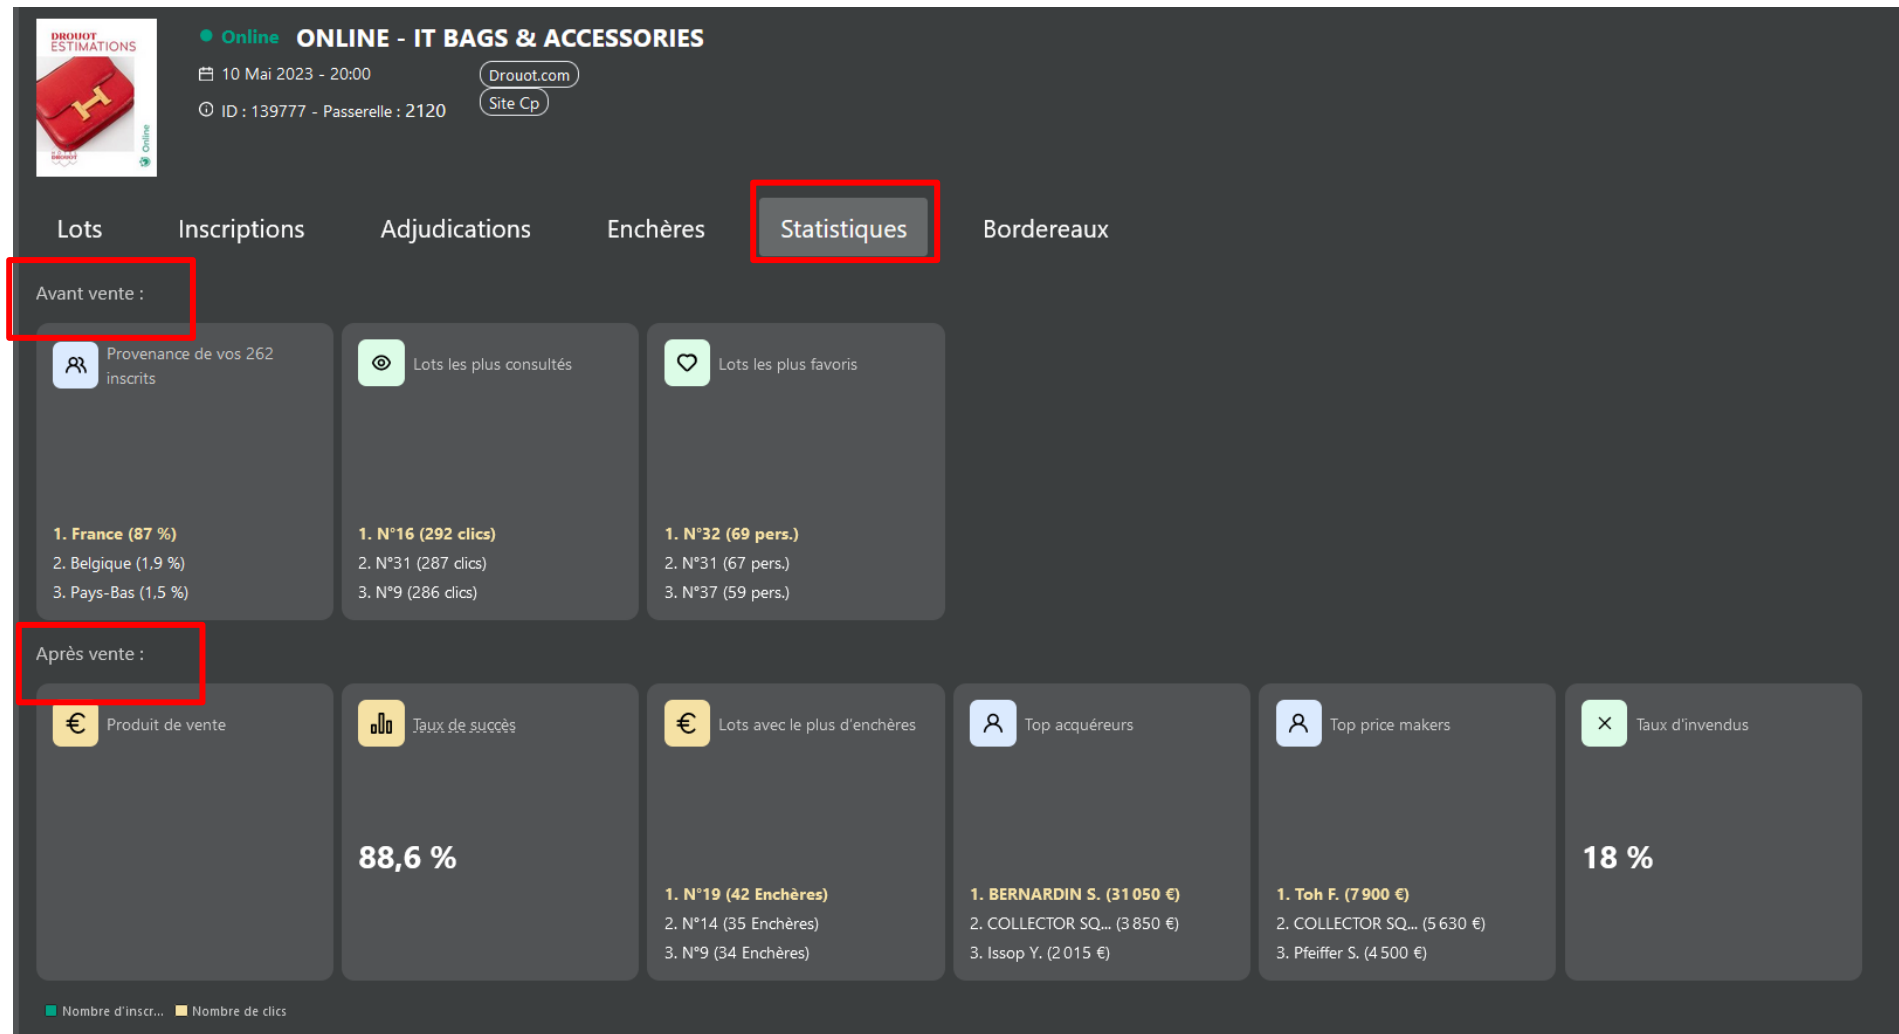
DROUOT ESTIMATIONS

Online

Online ONLINE - IT BAGS & ACCESSORIES

10 Mai 2023 - 20:00

Drouot.com

Site Cp

ID : 139777 - Passerelle : 2120

Lots Inscriptions Adjudications Enchères Statistiques Bordereaux

Avant vente :

Provenance de vos 262 inscrits

1. France (87 %)
2. Belgique (1,9 %)
3. Pays-Bas (1,5 %)

Lots les plus consultés

1. N°16 (292 clics)
2. N°31 (287 clics)
3. N°9 (286 clics)

Lots les plus favoris

1. N°32 (69 pers.)
2. N°31 (67 pers.)
3. N°37 (59 pers.)

Après vente :

Produit de vente

Taux de succès

88,6 %

Lots avec le plus d'enchères

1. N°19 (42 Enchères)
2. N°14 (35 Enchères)
3. N°9 (34 Enchères)

Top acquéreurs

1. BERNARDIN S. (31 050 €)
2. COLLECTOR SQ... (3 850 €)
3. Issop Y. (2 015 €)

Top price makers

1. Toh F. (7 900 €)
2. COLLECTOR SQ... (5 630 €)
3. Pfeiffer S. (4 500 €)

Taux d'invendus

18 %

Nombre d'inscr... Nombre de clics